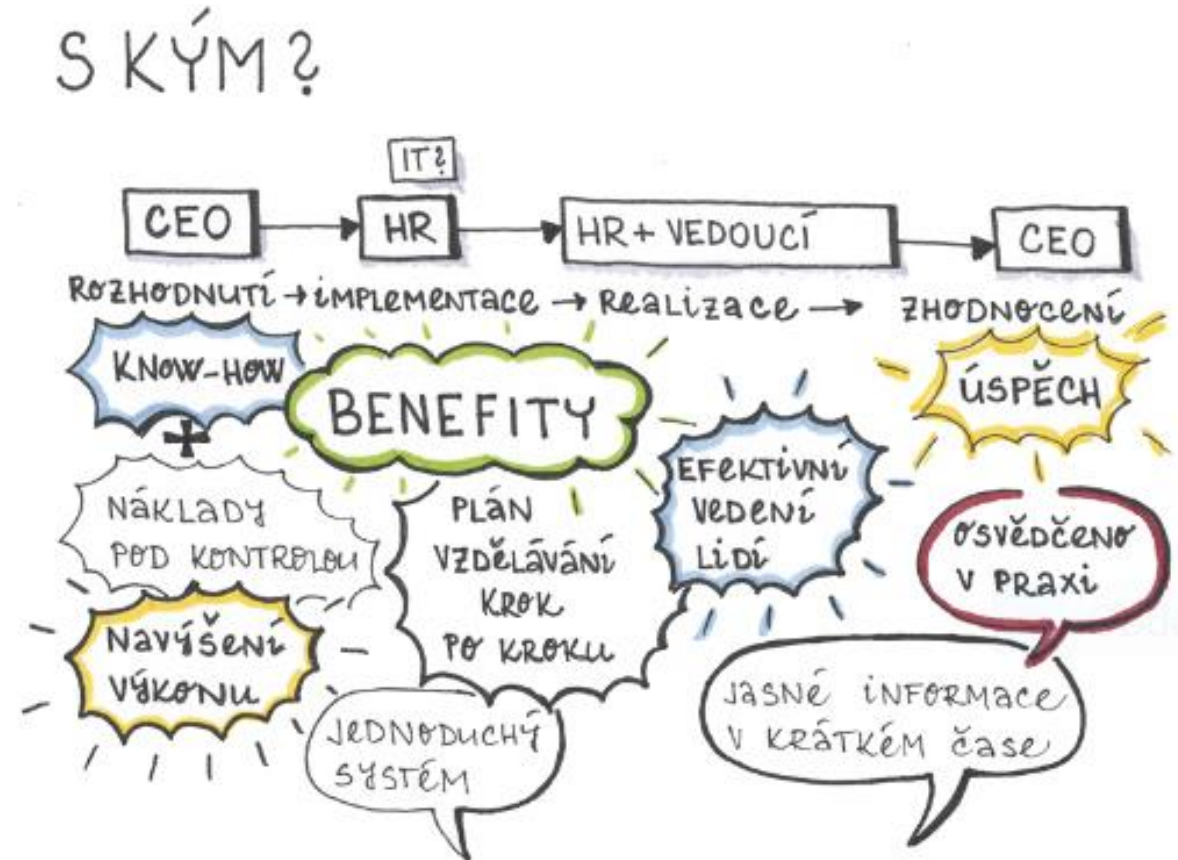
S KÝM?

IT?

CEO → HR → HR + VEDOUCÍ → CEO

ROZHODNUTÍ → IMPLEMENTACE → REALIZACE → ZHODNOCENÍ

KNOW-HOW

+

NÁKLADY POD KONTROLOU

BENEFITY

ÚSPĚCH

EFEKTIVNÍ VEDENÍ LIDÍ

PLÁN VZDĚLÁVÁNÍ KROK PO KROKU

OSVĚDČENO V PRAXI

NAVÝŠENÍ VÝKONU

JEDNODUCHÝ SYSTÉM

JASNÉ INFORMACE V KRÁTKÉM ČASE